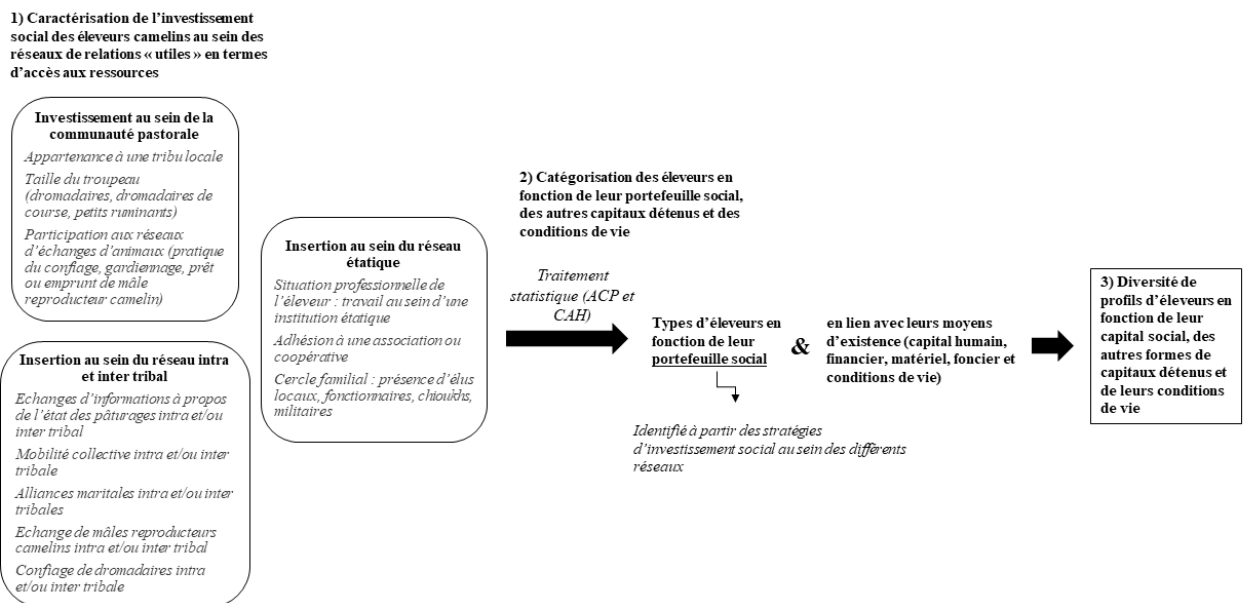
1) Caractérisation de l'investissement social des éleveurs camelins au sein des réseaux de relations « utiles » en termes d'accès aux ressources

Investissement au sein de la communauté pastorale

Appartenance à une tribu locale

Taille du troupeau (dromadaires, dromadaires de course, petits ruminants)

Participation aux réseaux d'échanges d'animaux (pratique du confiage, gardiennage, prêt ou emprunt de mâle reproducteur camelin)

Insertion au sein du réseau intra et inter tribal

Echanges d'informations à propos de l'état des pâturages intra et/ou inter tribal

Mobilité collective intra et/ou inter tribale

Alliances maritales intra et/ou inter tribales

Echange de mâles reproducteurs camelins intra et/ou inter tribal

Confiage de dromadaires intra et/ou inter tribale

Insertion au sein du réseau étatique

Situation professionnelle de l'éleveur : travail au sein d'une institution étatique

Adhésion à une association ou coopérative

Cercle familial : présence d'élus locaux, fonctionnaires, chioukhs, militaires

2) Catégorisation des éleveurs en fonction de leur portefeuille social, des autres capitaux détenus et des conditions de vie

Traitement statistique (ACP et CAH)

Types d'éleveurs en fonction de leur portefeuille social

&

en lien avec leurs moyens d'existence (capital humain, financier, matériel, foncier et conditions de vie)

Identifié à partir des stratégies d'investissement social au sein des différents réseaux

3) Diversité de profils d'éleveurs en fonction de leur capital social, des autres formes de capitaux détenus et de leurs conditions de vie